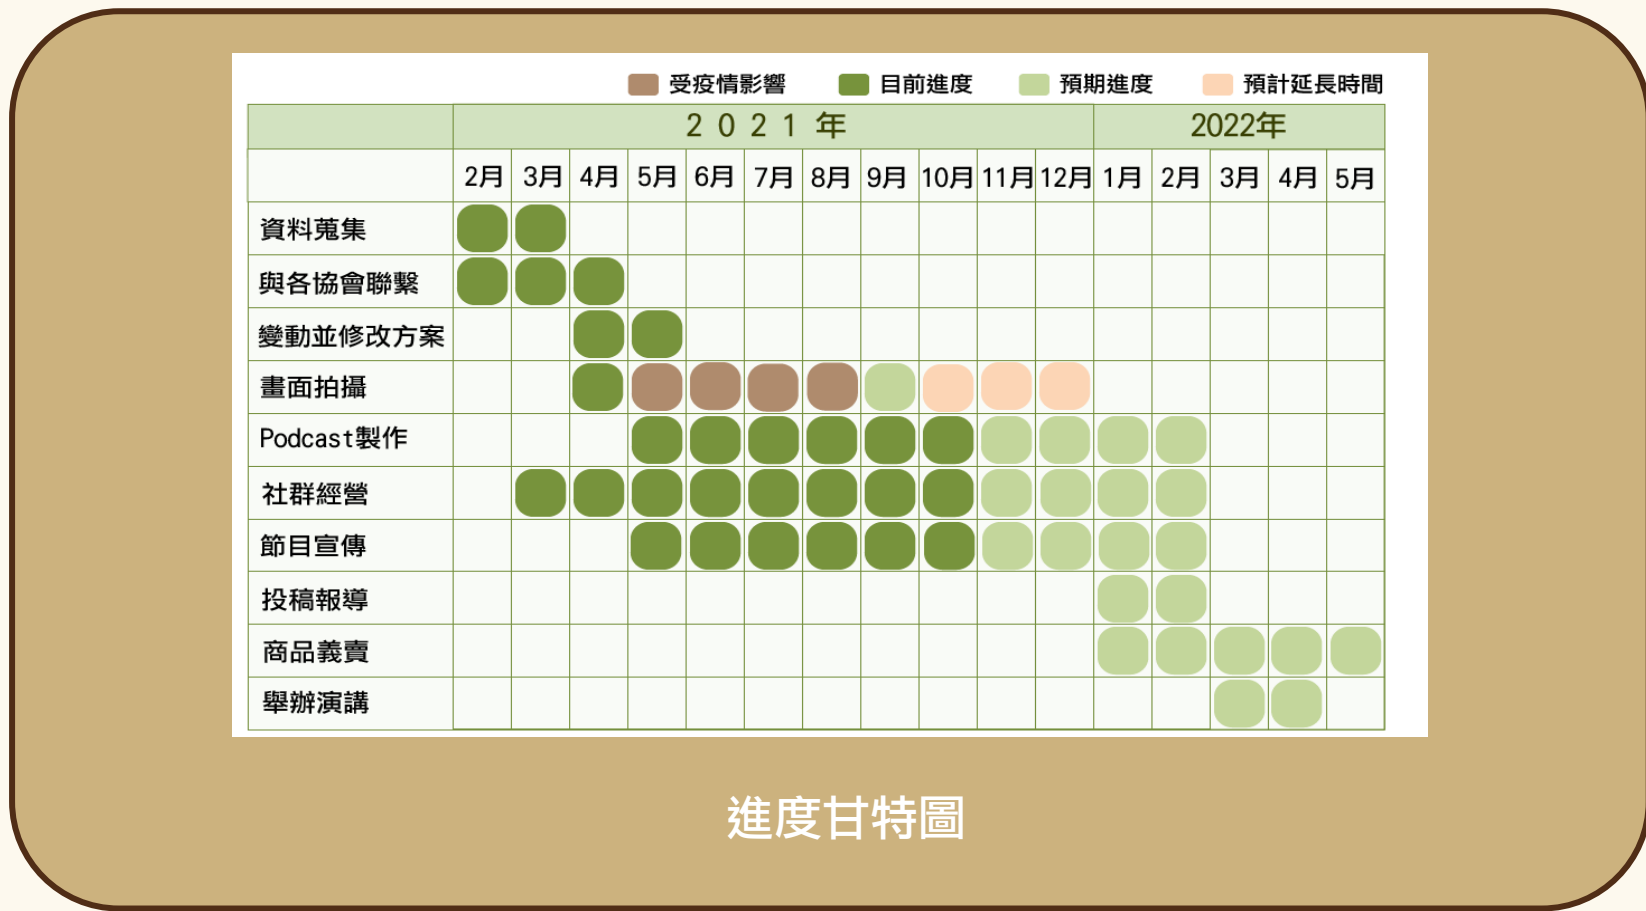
受疫情影響　目前進度　預期進度　預計延長時間

|  | 2 0 2 1 年 |  |  |  |  |  |  |  |  |  |  | 2022年 |  |  |  |
|---|---|---|---|---|---|---|---|---|---|---|---|---|---|---|---|
|  | 2月 | 3月 | 4月 | 5月 | 6月 | 7月 | 8月 | 9月 | 10月 | 11月 | 12月 | 1月 | 2月 | 3月 | 4月 | 5月 |
| 資料蒐集 |  |  |  |  |  |  |  |  |  |  |  |  |  |  |  |  |
| 與各協會聯繫 |  |  |  |  |  |  |  |  |  |  |  |  |  |  |  |  |
| 變動並修改方案 |  |  |  |  |  |  |  |  |  |  |  |  |  |  |  |  |
| 畫面拍攝 |  |  |  |  |  |  |  |  |  |  |  |  |  |  |  |  |
| Podcast製作 |  |  |  |  |  |  |  |  |  |  |  |  |  |  |  |  |
| 社群經營 |  |  |  |  |  |  |  |  |  |  |  |  |  |  |  |  |
| 節目宣傳 |  |  |  |  |  |  |  |  |  |  |  |  |  |  |  |  |
| 投稿報導 |  |  |  |  |  |  |  |  |  |  |  |  |  |  |  |  |
| 商品義賣 |  |  |  |  |  |  |  |  |  |  |  |  |  |  |  |  |
| 舉辦演講 |  |  |  |  |  |  |  |  |  |  |  |  |  |  |  |  |

進度甘特圖